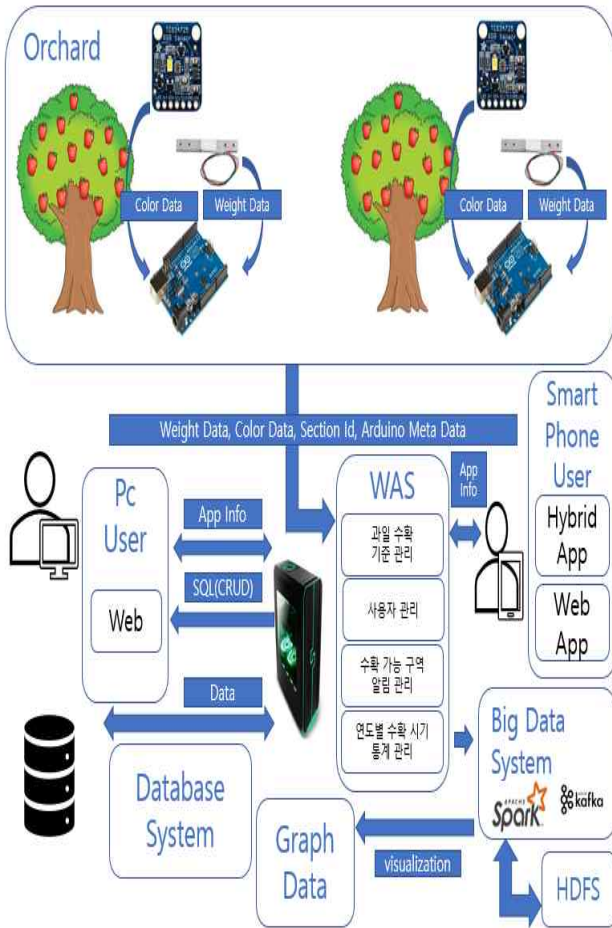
Orchard

Color Data
Weight Data

Color Data
Weight Data

Weight Data, Color Data, Section Id, Arduino Meta Data

Smart Phone User
Hybrid App
Web App

Pc User
Web

App Info
SQL(CRUD)
Data

WAS
App Info
과일 수확 기준 관리
사용자 관리
수확 가능 구역 알림 관리
연도별 수확 시기 통계 관리

Big Data System
APACHE Spark
kafka

Database System

Graph Data
visualization

HDFS